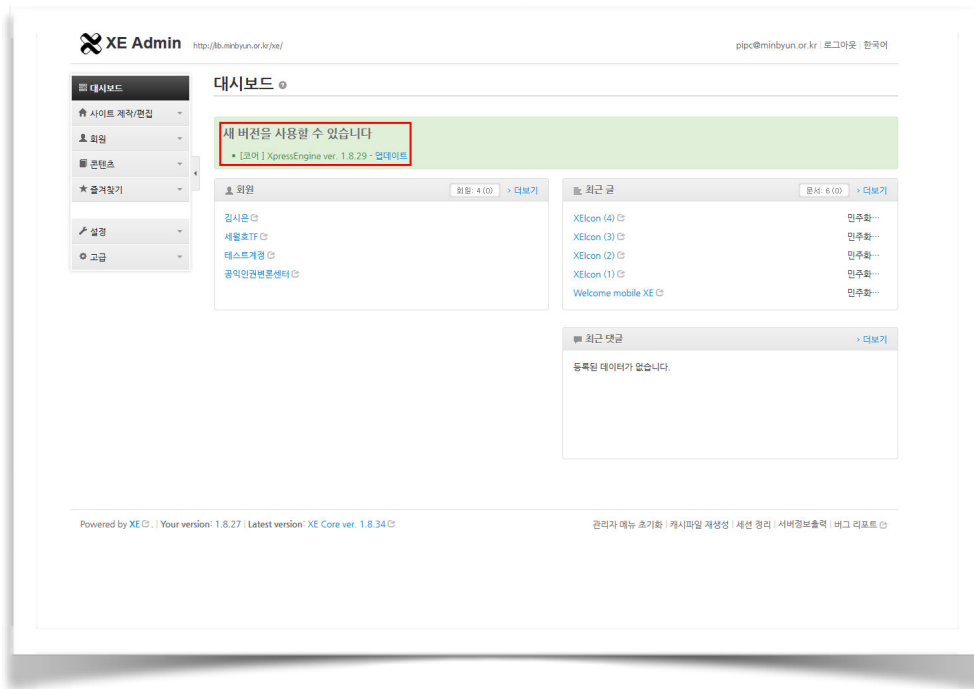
XE Admin http://lib.minbyun.or.kr/xe/

pipc@minbyun.or.kr | 로그아웃 | 한국어

대시보드

사이트 제작/편집

회원

콘텐츠

즐겨찾기

설정

고급

대시보드

새 버전을 사용할 수 있습니다

• [코어 ] XpressEngine ver. 1.8.29 - 업데이트

회원

회원: 4 (0) › 더보기

김시은

세월호TF

테스트계정

공익인권변론센터

최근 글

문서: 6 (0) › 더보기

XEIcon (4) 민주화…

XEIcon (3) 민주화…

XEIcon (2) 민주화…

XEIcon (1) 민주화…

Welcome mobile XE 민주화…

최근 댓글

› 더보기

등록된 데이터가 없습니다.

Powered by XE. | Your version: 1.8.27 | Latest version: XE Core ver. 1.8.34

관리자 메뉴 초기화 | 캐시파일 재생성 | 세션 정리 | 서버정보출력 | 버그 리포트